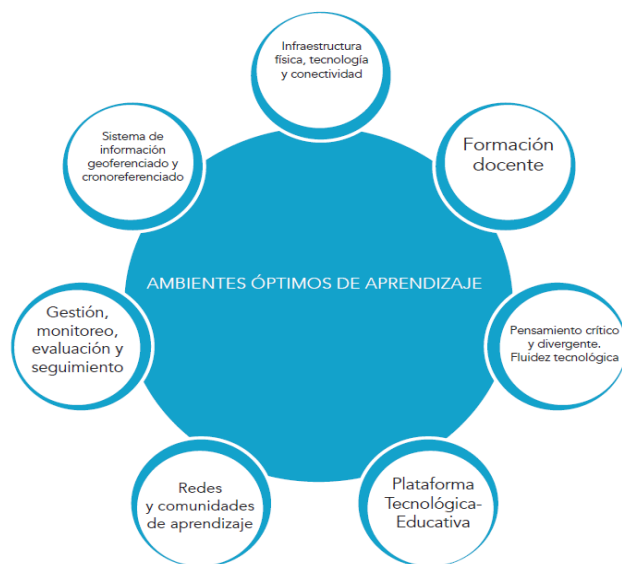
Infraestructura física, tecnología y conectividad

Formación docente

Pensamiento crítico y divergente. Fluidez tecnológica

Plataforma Tecnológica-Educativa

Redes y comunidades de aprendizaje

Gestión, monitoreo, evaluación y seguimiento

Sistema de información geoferenciado y cronoreferenciado

AMBIENTES ÓPTIMOS DE APRENDIZAJE